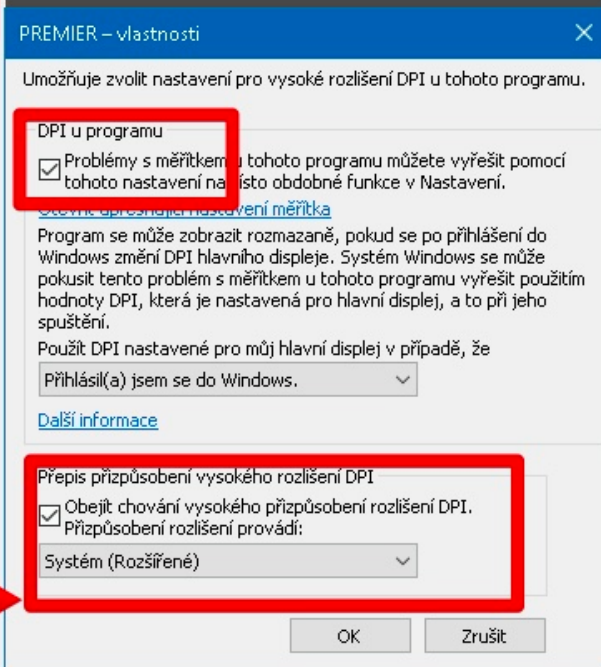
PREMIER – vlastnosti

Umožňuje zvolit nastavení pro vysoké rozlišení DPI u tohoto programu.

DPI u programu

Problémy s měřítkem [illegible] tohoto programu můžete vyřešit pomocí tohoto nastavení na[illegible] místo obdobné funkce v Nastavení.

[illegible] nastavení měřítka

Program se může zobrazit rozmazaně, pokud se po přihlášení do Windows změní DPI hlavního displeje. Systém Windows se může pokusit tento problém s měřítkem u tohoto programu vyřešit použitím hodnoty DPI, která je nastavená pro hlavní displej, a to při jeho spuštění.

Použít DPI nastavené pro můj hlavní displej v případě, že

Přihlásil(a) jsem se do Windows.

Další informace

Přepis přizpůsobení vysokého rozlišení DPI

Obejít chování vysokého přizpůsobení rozlišení DPI. Přizpůsobení rozlišení provádí:

Systém (Rozšířené)

OK

Zrušit